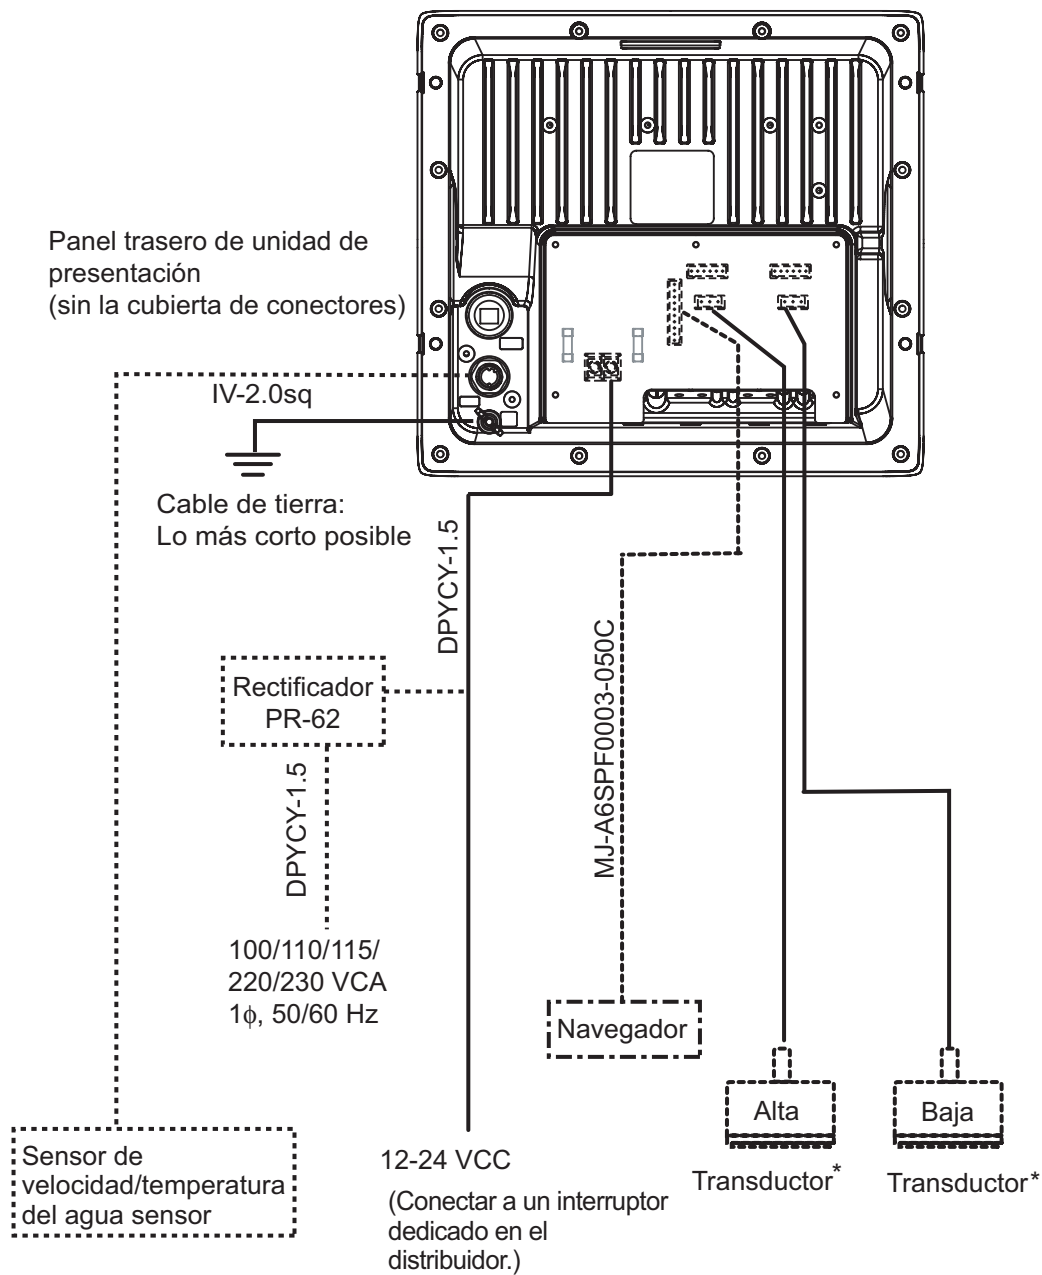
Panel trasero de unidad de presentación
(sin la cubierta de conectores)

IV-2.0sq

Cable de tierra:
Lo más corto posible

DPYCY-1.5

Rectificador
PR-62

DPYCY-1.5

100/110/115/
220/230 VCA
1$\phi$, 50/60 Hz

MJ-A6SPF0003-050C

Navegador

Alta

Baja

Sensor de
velocidad/temperatura
del agua sensor

12-24 VCC

(Conectar a un interruptor dedicado en el distribuidor.)

Transductor*

Transductor*